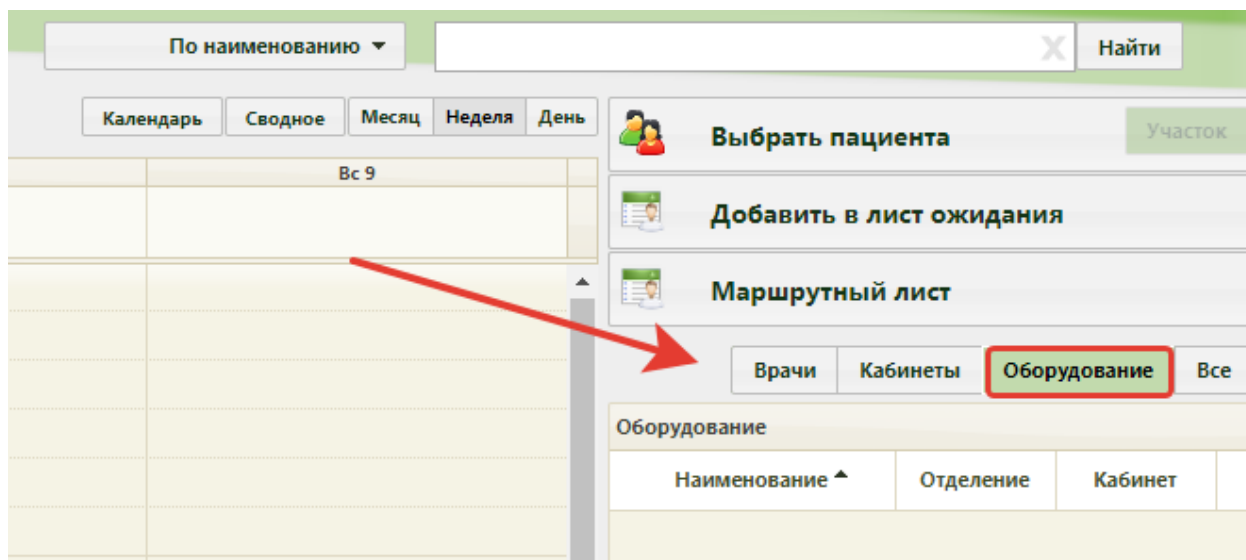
По наименованию ▾

Найти

Календарь Сводное Месяц Неделя День

Вс 9

Выбрать пациента

Участок

Добавить в лист ожидания

Маршрутный лист

Врачи Кабинеты Оборудование Все

Оборудование

| Наименование ▴ | Отделение | Кабинет |
|---|---|---|